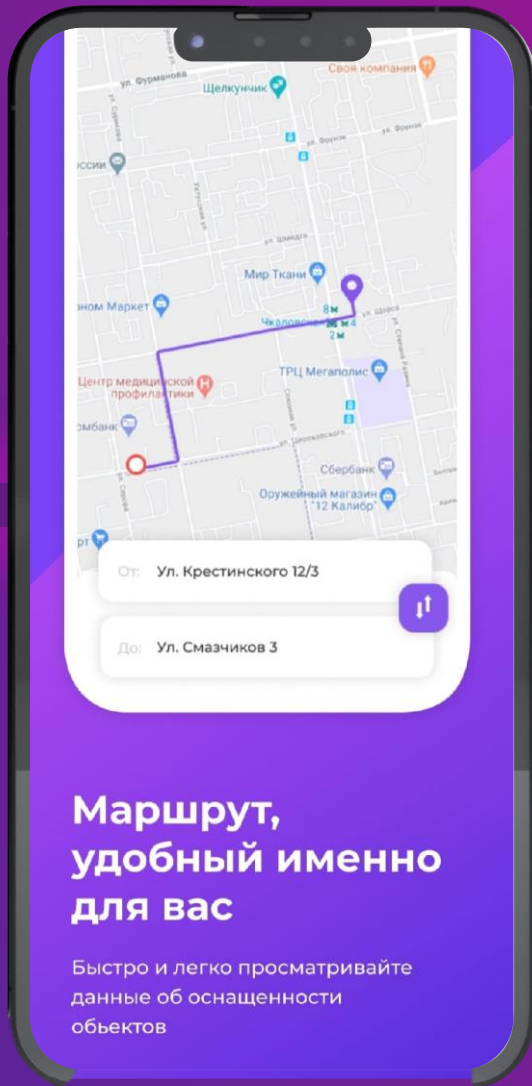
ул. Фурманова
Своя компания
Щелкунчик
ул. Фрунзе
оссии
ул. Шмидта
Мир Ткани
номом Маркет
8м
Чкалова
4
2м
ТРЦ Мегаполис
Центр медицинской профилактики
ломбанк
ул. Школьная
Сбербанк
Оружейный магазин "12 Калибр"
От: Ул. Крестинского 12/3
До: Ул. Смазчиков 3

Маршрут, удобный именно для вас

Быстро и легко просматривайте данные об оснащенности обьектов